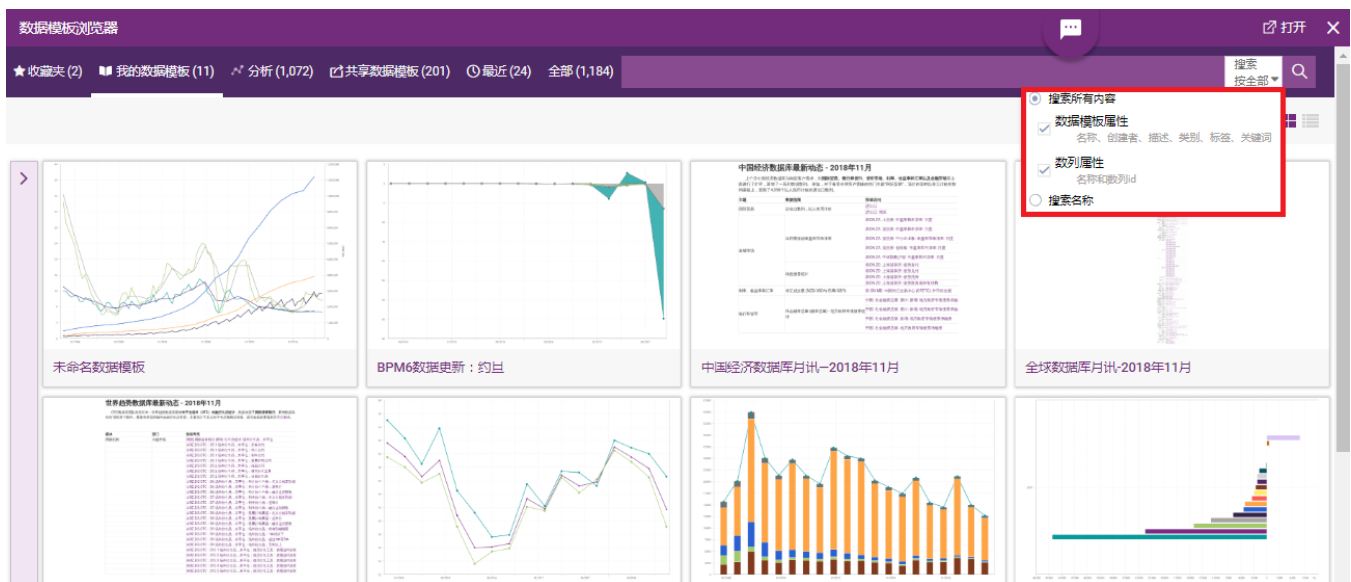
数据模板浏览器

打开

收藏夹 (2)　我的数据模板 (11)　分析 (1,072)　共享数据模板 (201)　最近 (24)　全部 (1,184)

搜索
按全部

搜索所有内容
数据模板属性
名称、创建者、描述、类别、标签、关键词
数列属性
名称和数列id
搜索名称

中国经济数据库最新动态 - 2018年11月

未命名数据模板

BPM6数据更新：约旦

中国经济数据库月讯—2018年11月

全球数据库月讯-2018年11月

世界趋势数据库最新动态 - 2018年11月